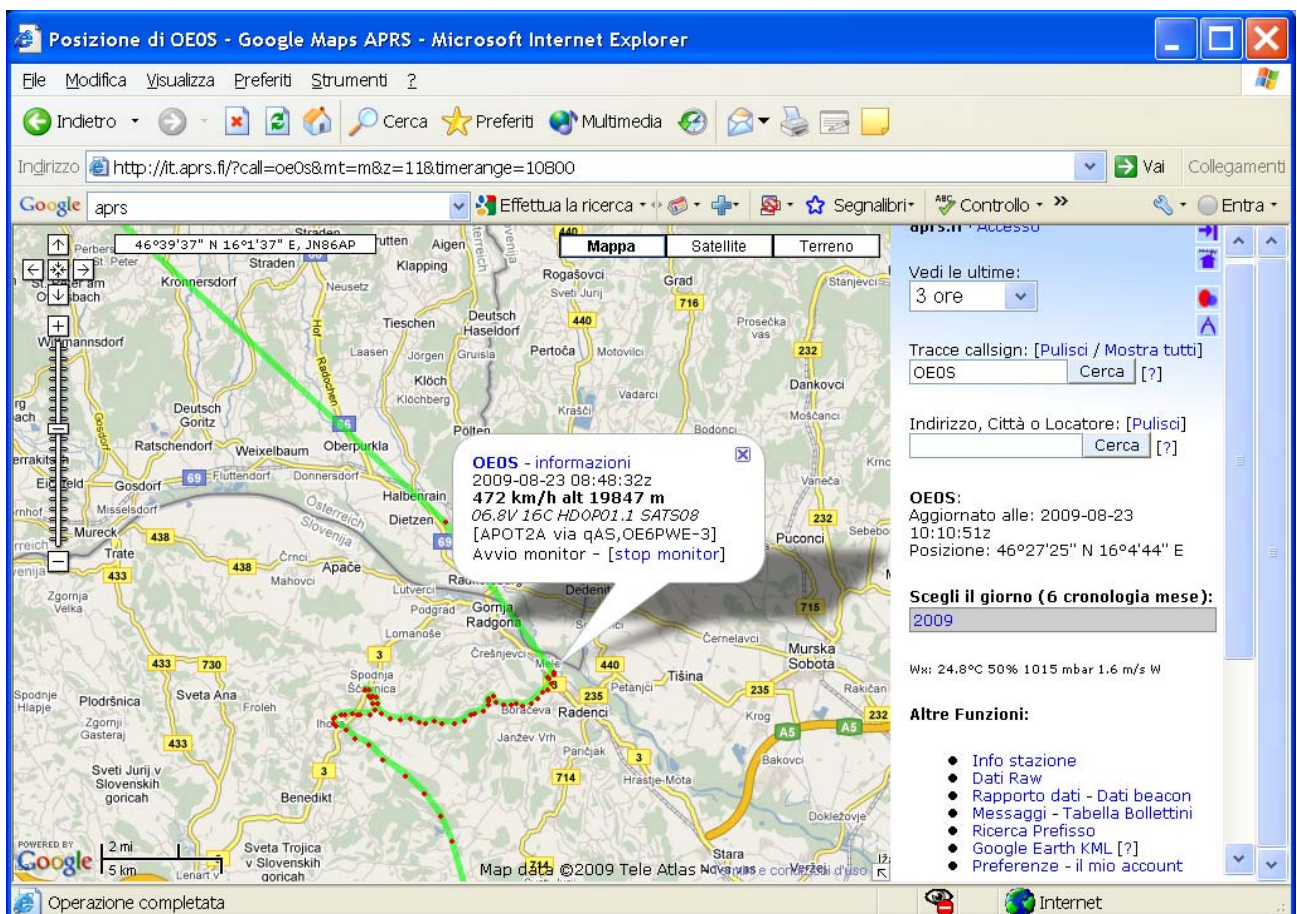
Posizione di OE0S - Google Maps APRS - Microsoft Internet Explorer

File Modifica Visualizza Preferiti Strumenti ?

Indietro Cerca Preferiti Multimedia

Indirizzo http://it.aprs.fi/?call=oe0s&mt=m&z=11&timerange=10800 Vai Collegamenti

Google aprs Effettua la ricerca Segnalibri Controllo Entra

46°39'37" N 16°1'37" E, JN86AP

Mappa Satellite Terreno

aprs.fi · Accesso

Vedi le ultime:
3 ore

Tracce callsign: [Pulisci / Mostra tutti]
OE0S Cerca [?]

Indirizzo, Città o Locatore: [Pulisci]
Cerca [?]

OE0S:
Aggiornato alle: 2009-08-23 10:10:51z
Posizione: 46°27'25" N 16°4'44" E

Scegli il giorno (6 cronologia mese):
2009

Wx: 24.8°C 50% 1015 mbar 1.6 m/s W

Altre Funzioni:

- Info stazione
- Dati Raw
- Rapporto dati - Dati beacon
- Messaggi - Tabella Bollettini
- Ricerca Prefisso
- Google Earth KML [?]
- Preferenze - il mio account

OE0S - informazioni
2009-08-23 08:48:32z
472 km/h alt 19847 m
06.8V 16C HDOP01.1 SATS08
[APOT2A via qAS,OE6PWE-3]
Avvio monitor - [stop monitor]

Perbersdorf St. Peter Straden Klapping Aigen Rogašovci Grad Stanjevci Kronnersdorf Neusetz Sveti Jurij 716 St. Peter am Ottersbach Tieschen Deutsch Haseldorf 440 Prosečka vas Wittmannsdorf Laasen Jörgen Gruisla Pertoča Motovilci 232 Klöch Klöchberg Vadarci Dankovci Deutsch Goritz Krašči Moščanci Ratschendorf Weixelbaum Oberpurkla Pölten Bodonci Eichfeld Gosdorf Fluttendorf Donnersdorf Halbenrain Vaneča Misselsdorf Dietzen Österreich Slovenija 232 Mureck 438 Trate Puconci Crnci 438 Apače 433 Mahovci Lutverci Radkersburg Zgornja Velka Podgrad Gornja Radgona Dedenitz 715 Lomanoše Černelavci Murska Sobota Črešnjevci Mele 440 433 730 3 Tišina Spodnja Ščavnica Petanjci 235 Rakičan Spodnje Hlapje Plodršnica Sveta Ana Froleh 235 Boračeva Radenci Krog A5 232 Zgornji Gasteraj 433 Janžev Vrh Ihova Paričjak 3 Bakovci Sveti Jurij v Slovenskih goricah 3 714 Hrastje-Mota Benedikt Dokležovje Sveta Trojica v Slovenskih goricah Lenart v Stara Veržej

POWERED BY Google 2 mi 5 km Map data ©2009 Tele Atlas Novi avvisi e condizioni d'uso

Operazione completata Internet